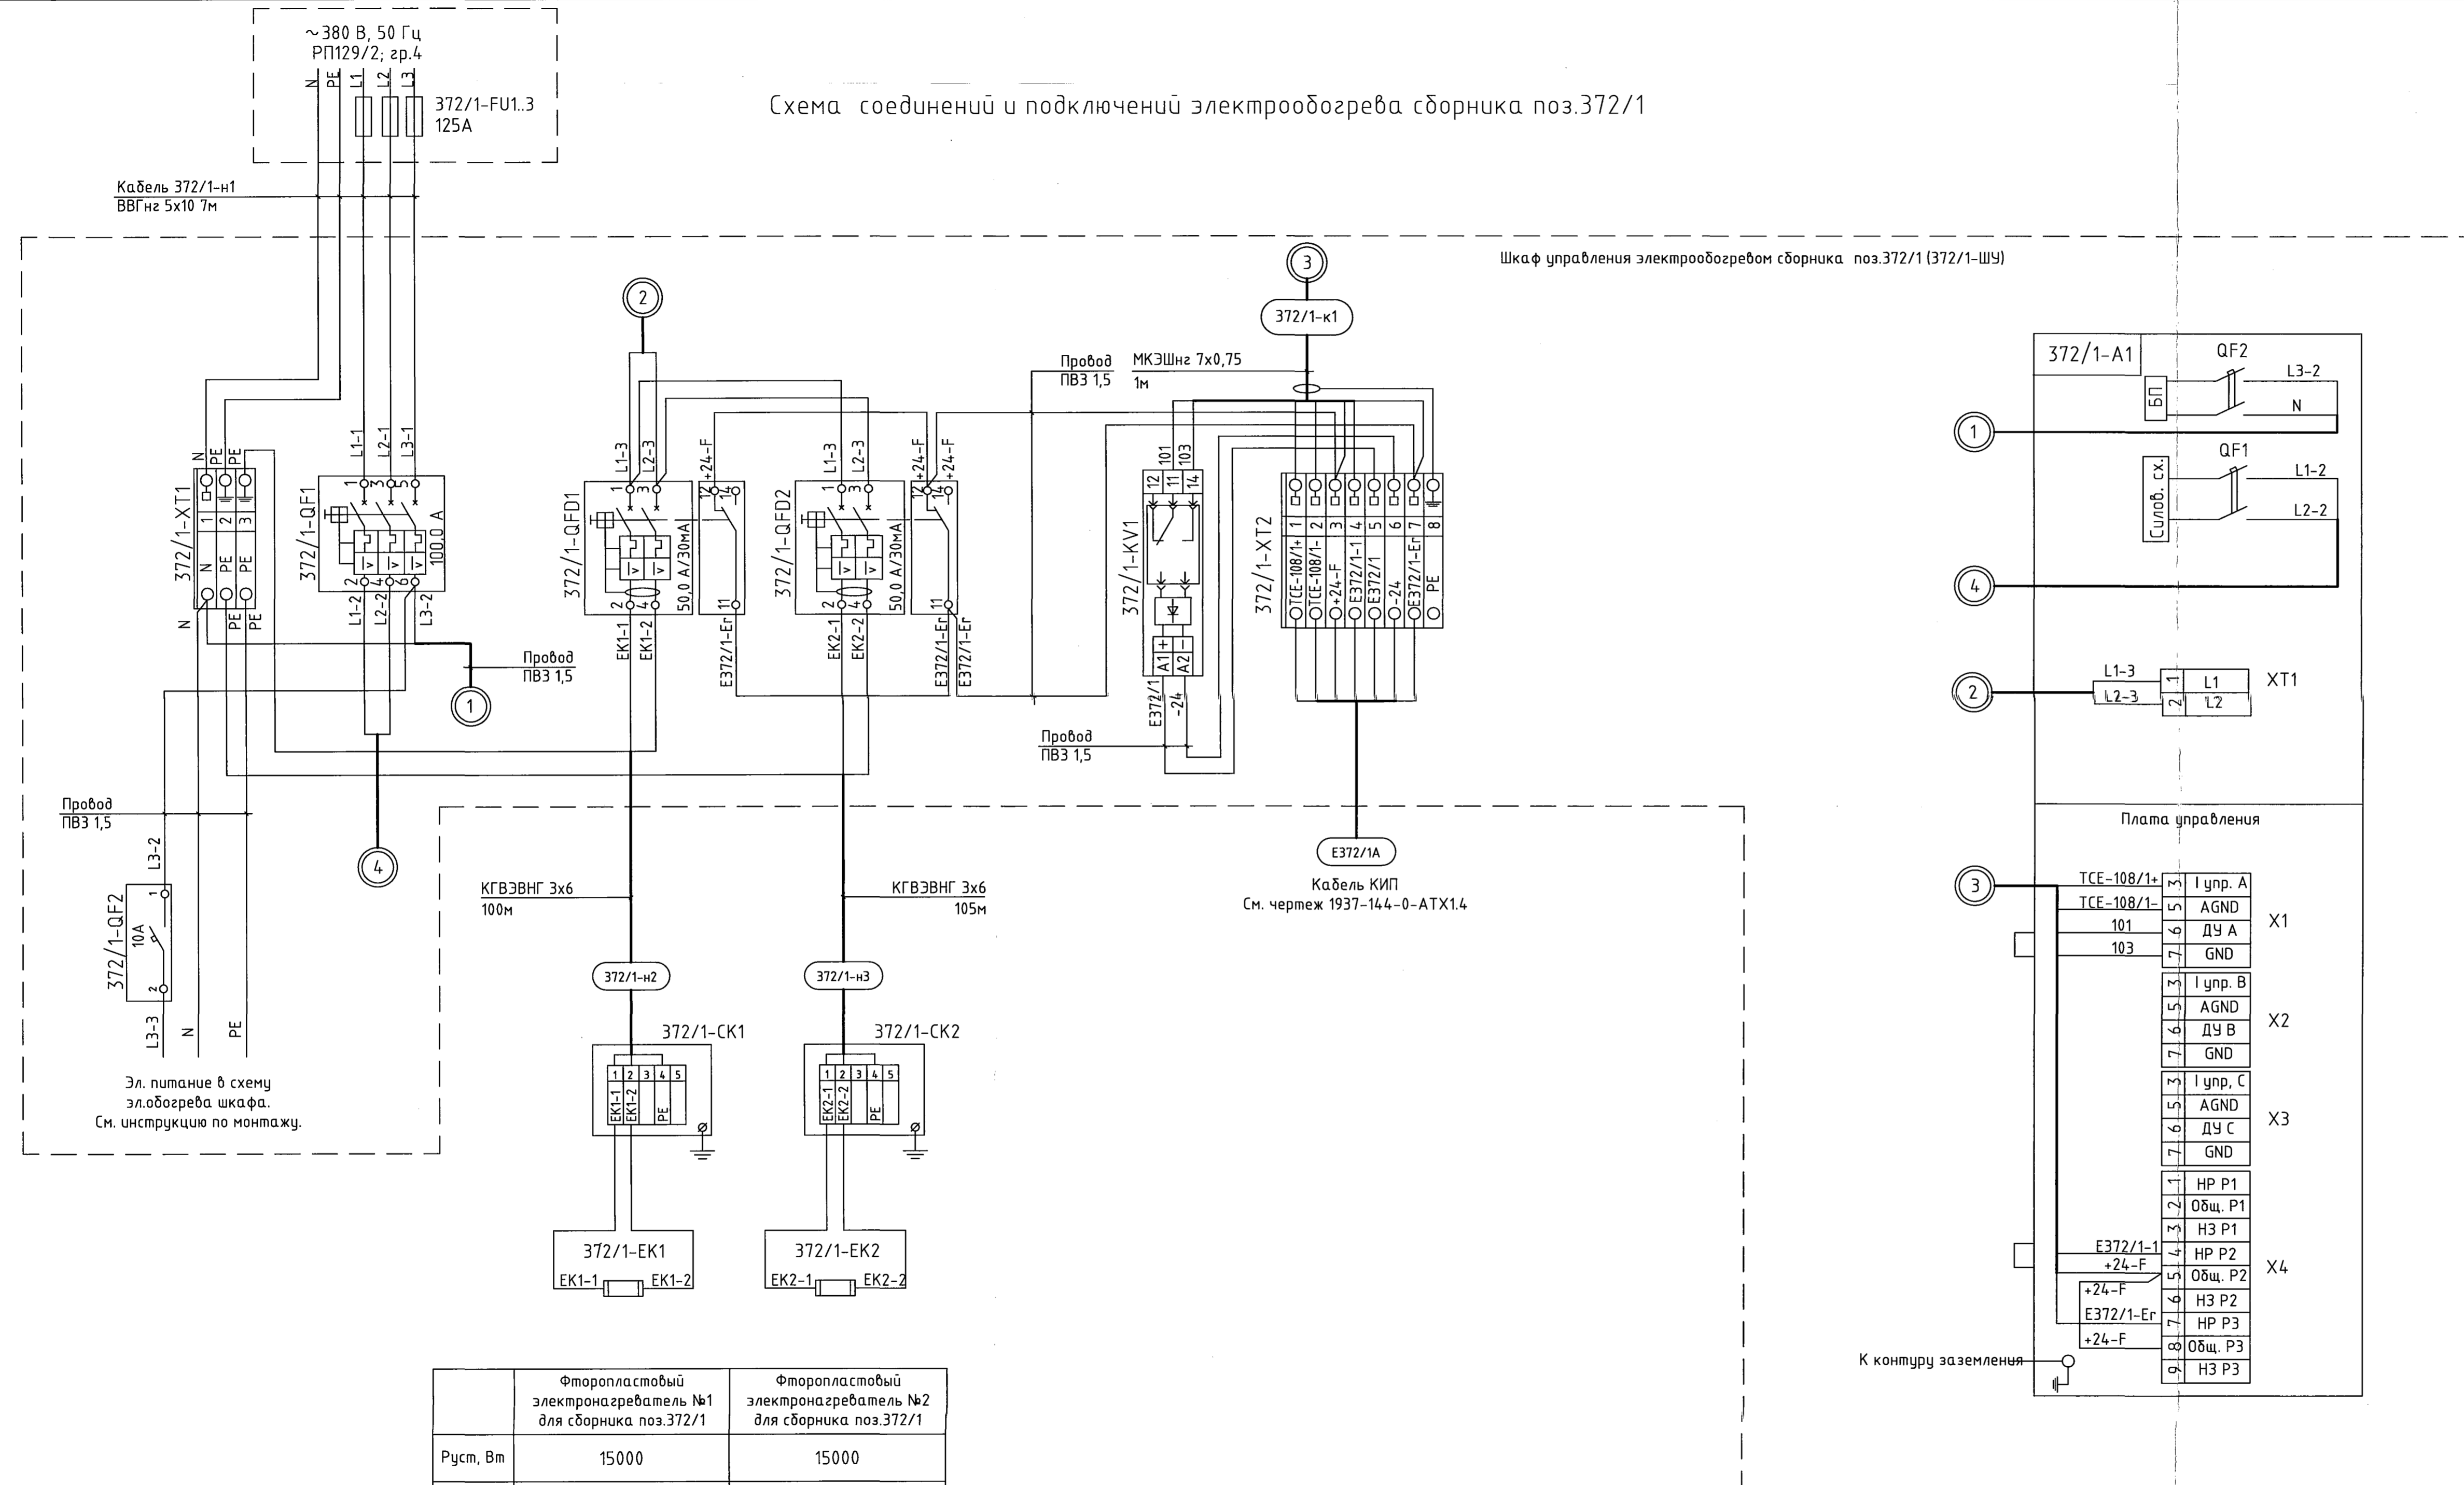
~380 В, 50 Гц
РП129/2; гр.4
N PE L1 L2 L3
372/1-FU1..3
125А

Схема соединений и подключений электрообогрева сборника поз.372/1

Кабель 372/1-н1
ВВГнг 5х10 7м

Шкаф управления электрообогревом сборника поз.372/1 (372/1-ШУ)

3
372/1-к1
2
Провод
ПВ3 1,5
МКЭШнг 7х0,75
1м

372/1-A1
QF2
БП
L3-2
N
1
QF1
Силов. сх.
L1-2
L2-2
4

N PE PE
372/1-XT1
1 2 3
N PE PE
N PE PE
L1-1 L2-1 L3-1
1 3 5
372/1-QF1
100,0 А
2 4 6
L1-2 L2-2 L3-2
Провод
ПВ3 1,5
1

L1-3 L2-3 +24-F
1 3
372/1-QFD1
50,0 А/30мА
2 4
12 14
11
EK1-1 EK1-2 E372/1-Er
L1-3 L2-3 +24-F +24-F
1 3
372/1-QFD2
50,0 А/30мА
2 4
12 14
11
EK2-1 EK2-2 E372/1-Er E372/1-Er

101 103
12 11 14
372/1-KV1
A1 + A2 -
E372/1 -24
Провод
ПВ3 1,5

372/1-XT2
1 2 3 4 5 6 7 8
TCE-108/1+ TCE-108/1- +24-F E372/1-1 E372/1 -24 E372/1-Er PE

L1-3
L2-3
2
1 L1
2 L2
XT1

Провод
ПВ3 1,5
L3-2
1
372/1-QF2
10А
2
L3-3 N PE
4

Эл. питание в схему эл.обогрева шкафа. См. инструкцию по монтажу.

КГВЭВНГ 3х6
100м
КГВЭВНГ 3х6
105м
372/1-н2
372/1-н3
372/1-CK1
1 2 3 4 5
EK1-1 EK1-2 PE
372/1-CK2
1 2 3 4 5
EK2-1 EK2-2 PE
372/1-EK1
EK1-1 EK1-2
372/1-EK2
EK2-1 EK2-2

E372/1A
Кабель КИП
См. чертеж 1937-144-0-АТХ1.4

Плата управления
3
TCE-108/1+ 3 I упр. А
TCE-108/1- 5 AGND
101 6 ДУ А
103 7 GND
X1
3 I упр. В
5 AGND
6 ДУ В
7 GND
X2
3 I упр, С
5 AGND
6 ДУ С
7 GND
X3
1 НР Р1
2 Общ. Р1
3 Н3 Р1
E372/1-1 4 НР Р2
+24-F 5 Общ. Р2
+24-F 6 Н3 Р2
E372/1-Er 7 НР Р3
+24-F 8 Общ. Р3
9 Н3 Р3
X4
К контуру заземления

| | Фторопластовый электронагреватель №1 для сборника поз.372/1 | Фторопластовый электронагреватель №2 для сборника поз.372/1 |
|---|---|---|
| Руст, Вт | 15000 | 15000 |